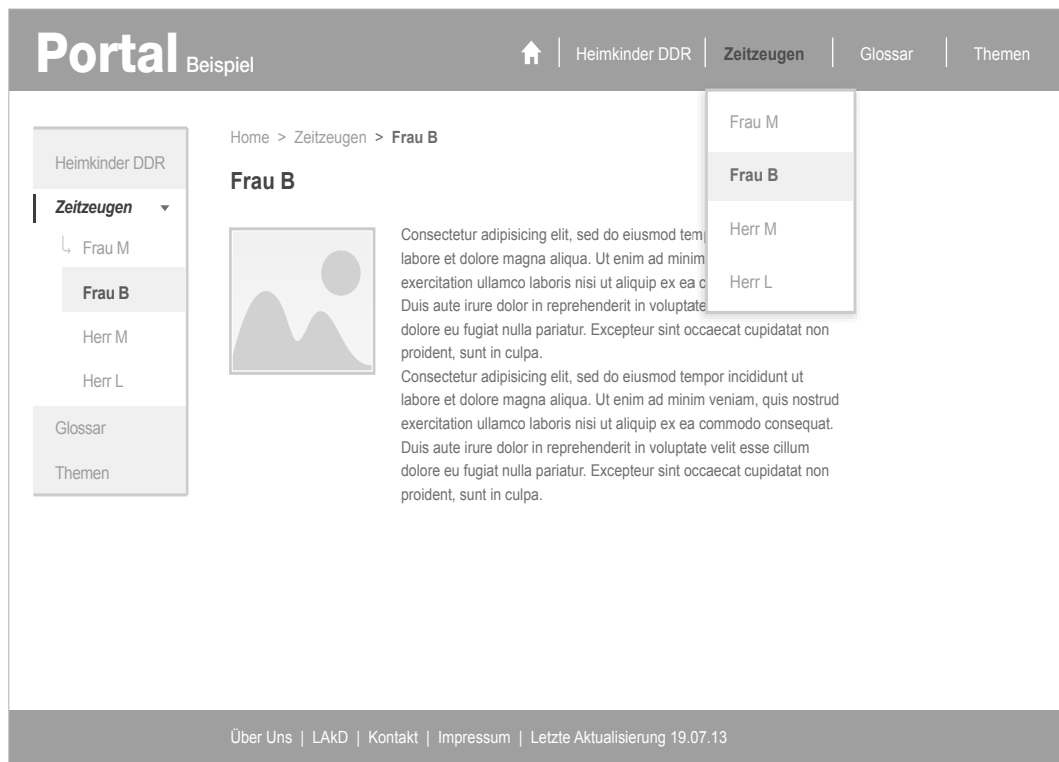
Portal Beispiel

Heimkinder DDR | Zeitzeugen | Glossar | Themen

Frau M
Frau B
Herr M
Herr L

Heimkinder DDR
Zeitzeugen
Frau M
Frau B
Herr M
Herr L
Glossar
Themen

Home > Zeitzeugen > Frau B

Frau B

Consectetur adipisicing elit, sed do eiusmod temp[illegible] labore et dolore magna aliqua. Ut enim ad minim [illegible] exercitation ullamco laboris nisi ut aliquip ex ea c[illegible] Duis aute irure dolor in reprehenderit in voluptate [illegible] dolore eu fugiat nulla pariatur. Excepteur sint occaecat cupidatat non proident, sunt in culpa.
Consectetur adipisicing elit, sed do eiusmod tempor incididunt ut labore et dolore magna aliqua. Ut enim ad minim veniam, quis nostrud exercitation ullamco laboris nisi ut aliquip ex ea commodo consequat. Duis aute irure dolor in reprehenderit in voluptate velit esse cillum dolore eu fugiat nulla pariatur. Excepteur sint occaecat cupidatat non proident, sunt in culpa.

Über Uns | LAkD | Kontakt | Impressum | Letzte Aktualisierung 19.07.13